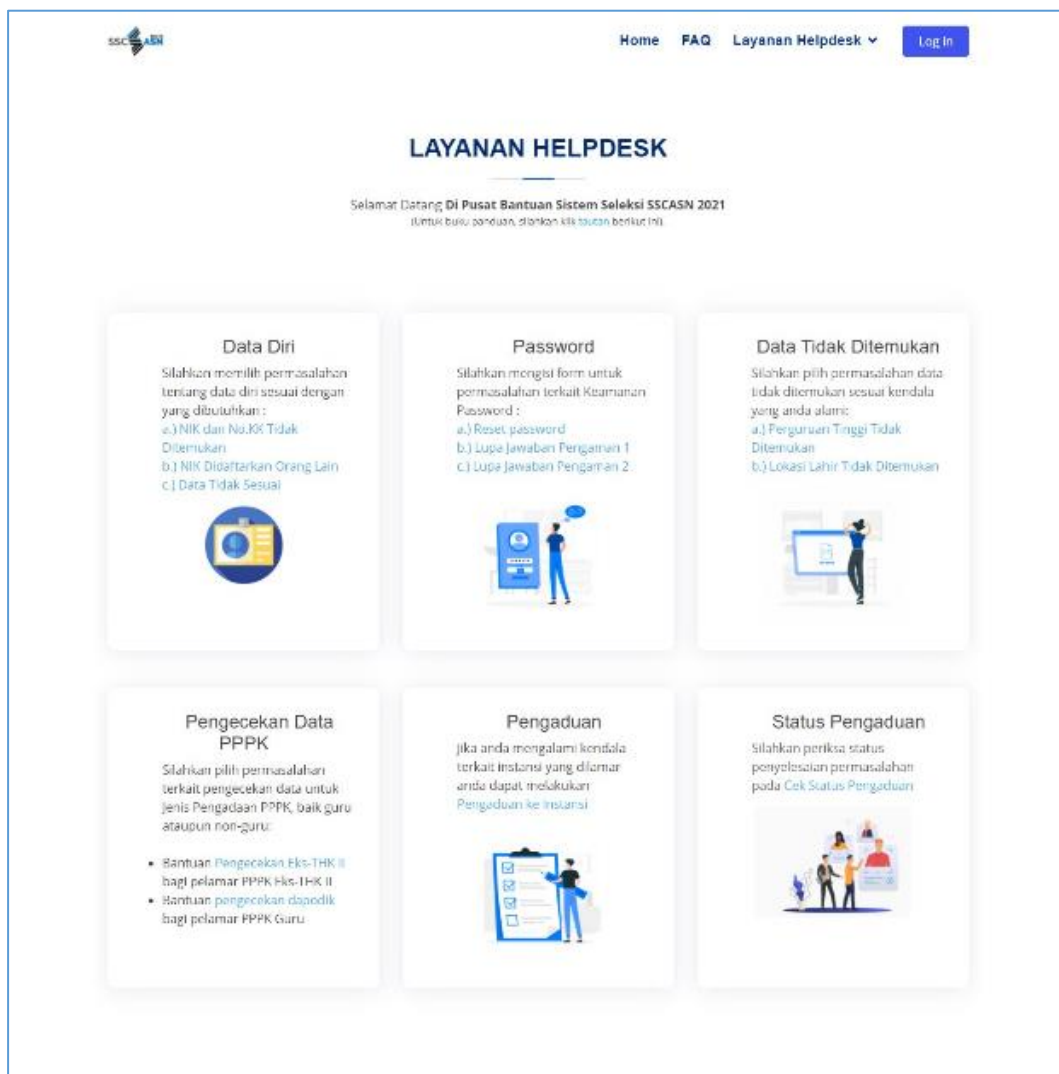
SSCASN

Home FAQ Layanan Helpdesk Log In

LAYANAN HELPDESK

Selamat Datang Di Pusat Bantuan Sistem Seleksi SSCASN 2021
(Untuk buku panduan, silahkan klik tautan berikut ini)

Data Diri
Silahkan memilih permasalahan tentang data diri sesuai dengan yang dibutuhkan :
a.) NIK dan No.KK Tidak Ditemukan
b.) NIK Didaftarkan Orang Lain
c.) Data Tidak Sesuai

Password
Silahkan mengisi form untuk permasalahan terkait Keamanan Password :
a.) Reset password
b.) Lupa Jawaban Pengaman 1
c.) Lupa Jawaban Pengaman 2

Data Tidak Ditemukan
Silahkan pilih permasalahan data tidak ditemukan sesuai kendala yang anda alami:
a.) Perguruan Tinggi Tidak Ditemukan
b.) Lokasi Lahir Tidak Ditemukan

Pengecekan Data PPPK
Silahkan pilih permasalahan terkait pengecekan data untuk Jenis Pengadaan PPPK, baik guru ataupun non-guru:
• Bantuan Pengecekan Eks-THK II bagi pelamar PPPK Eks-THK II
• Bantuan pengecekan dapodik bagi pelamar PPPK Guru

Pengaduan
Jika anda mengalami kendala terkait instansi yang dilamar anda dapat melakukan Pengaduan ke Instansi

Status Pengaduan
Silahkan periksa status penyelesaian permasalahan pada Cek Status Pengaduan